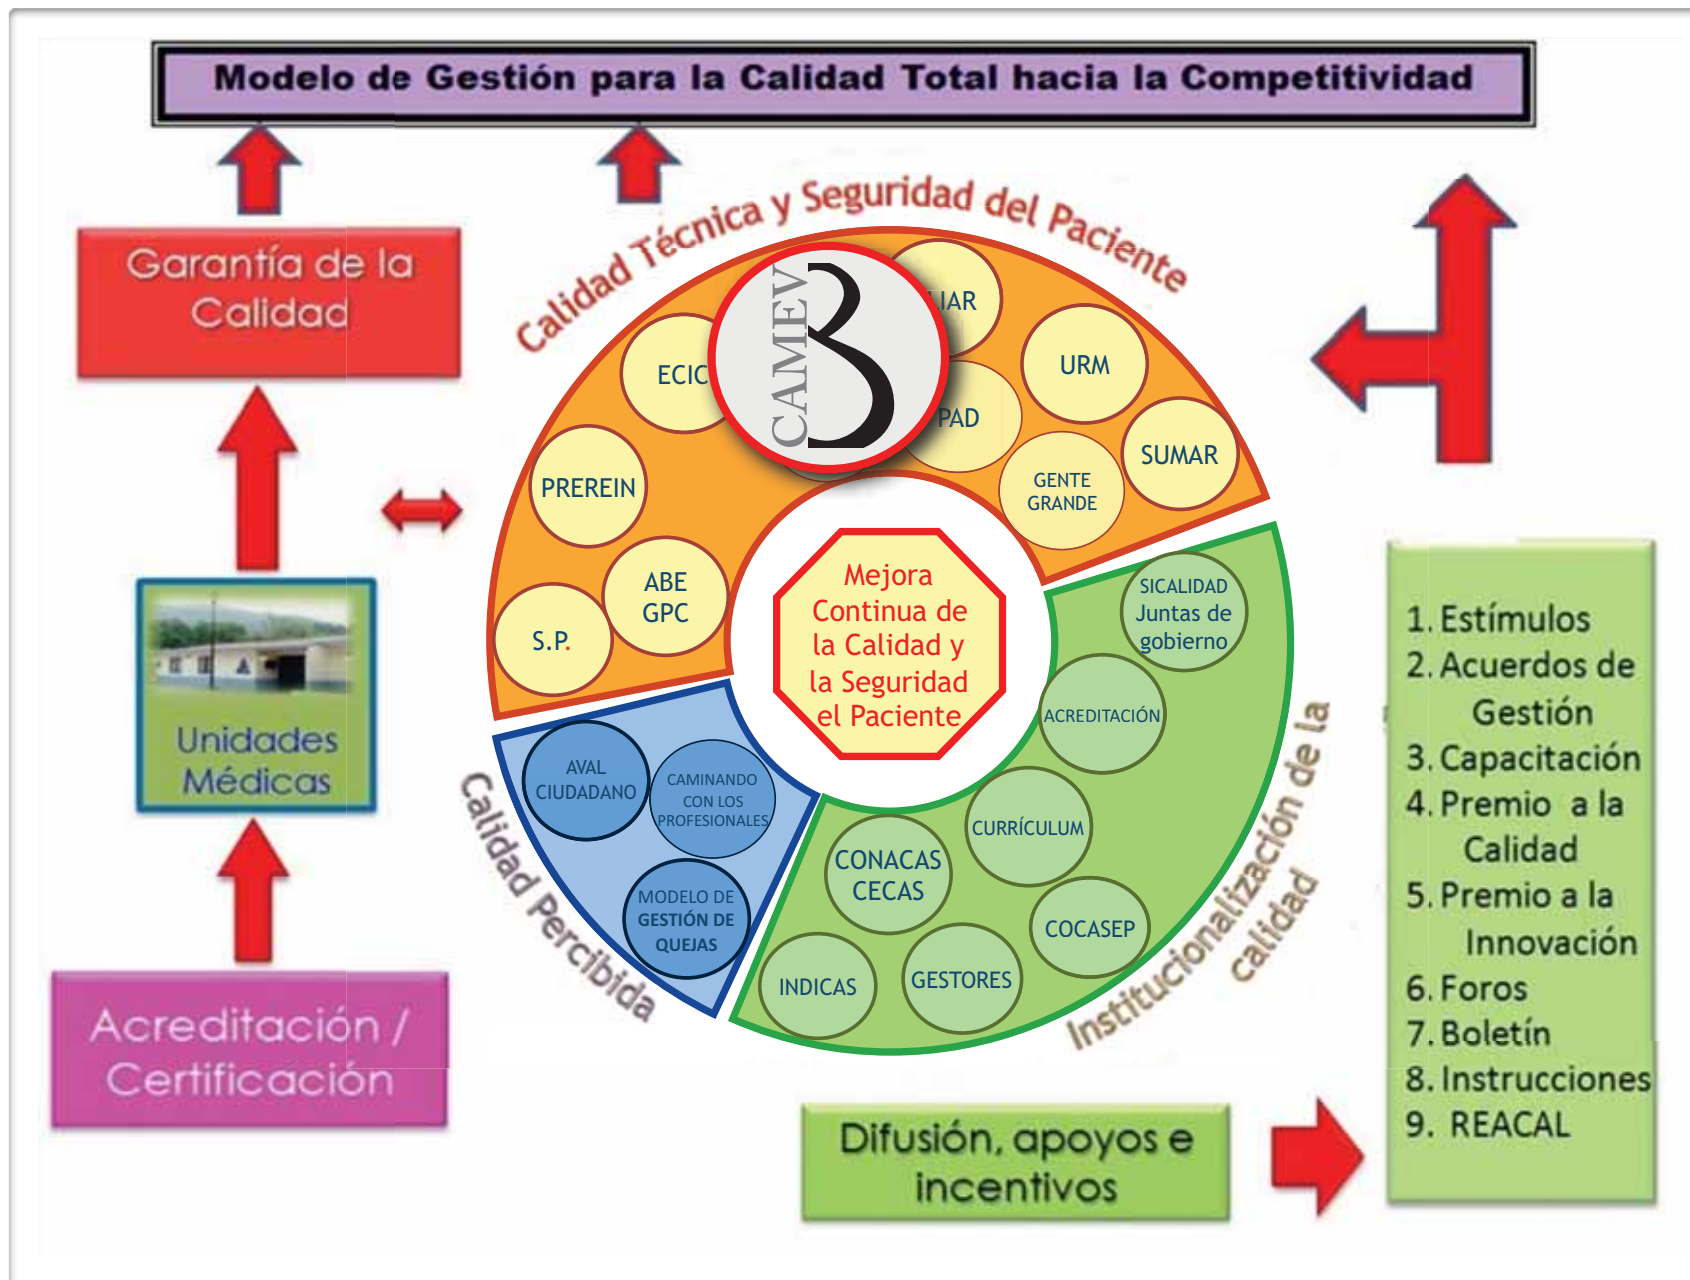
Modelo de Gestión para la Calidad Total hacia la Competitividad

Garantía de la Calidad

Unidades Médicas

Acreditación / Certificación

Calidad Técnica y Seguridad del Paciente

ECIC

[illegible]IAR

PAD

URM

SUMAR

GENTE GRANDE

PREREIN

ABE GPC

S.P.

CAMEV

Mejora Continua de la Calidad y la Seguridad el Paciente

SICALIDAD Juntas de gobierno

ACREDITACIÓN

CURRÍCULUM

CONACAS CECAS

COCASEP

GESTORES

INDICAS

AVAL CIUDADANO

CAMINANDO CON LOS PROFESIONALES

MODELO DE GESTIÓN DE QUEJAS

Calidad Percibida

Institucionalización de la calidad

1. Estímulos
2. Acuerdos de Gestión
3. Capacitación
4. Premio a la Calidad
5. Premio a la Innovación
6. Foros
7. Boletín
8. Instrucciones
9. REACAL

Difusión, apoyos e incentivos